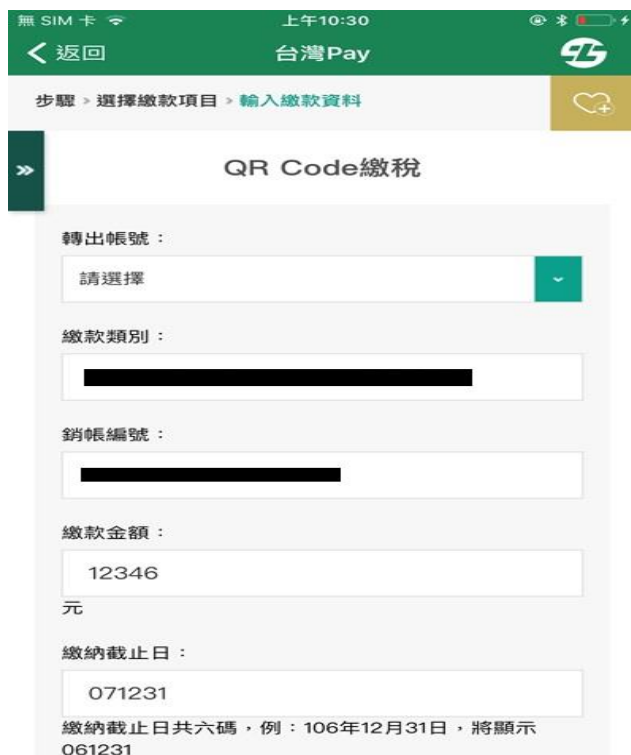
無 SIM 卡
上午10:30

く返回
台灣Pay

步驟 > 選擇繳款項目 > 輸入繳款資料

»

QR Code繳稅

轉出帳號：

請選擇

繳款類別：

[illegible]

銷帳編號：

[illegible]

繳款金額：

12346

元

繳納截止日：

071231

繳納截止日共六碼，例：106年12月31日，將顯示061231